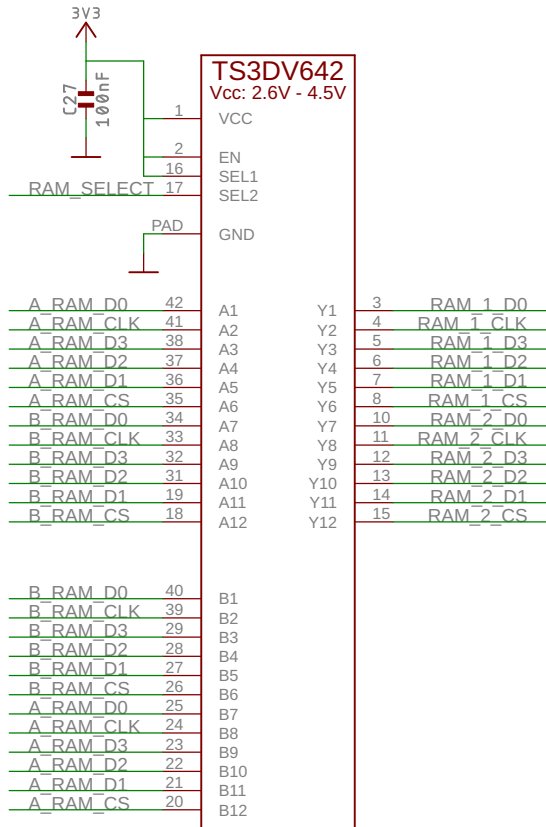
3V3

C27
100nF

TS3DV642
Vcc: 2.6V - 4.5V

1 VCC
2 EN
16 SEL1
RAM_SELECT 17 SEL2
PAD GND

A_RAM_D0 42 A1
A_RAM_CLK 41 A2
A_RAM_D3 38 A3
A_RAM_D2 37 A4
A_RAM_D1 36 A5
A_RAM_CS 35 A6
B_RAM_D0 34 A7
B_RAM_CLK 33 A8
B_RAM_D3 32 A9
B_RAM_D2 31 A10
B_RAM_D1 19 A11
B_RAM_CS 18 A12

Y1 3 RAM_1_D0
Y2 4 RAM_1_CLK
Y3 5 RAM_1_D3
Y4 6 RAM_1_D2
Y5 7 RAM_1_D1
Y6 8 RAM_1_CS
Y7 10 RAM_2_D0
Y8 11 RAM_2_CLK
Y9 12 RAM_2_D3
Y10 13 RAM_2_D2
Y11 14 RAM_2_D1
Y12 15 RAM_2_CS

B_RAM_D0 40 B1
B_RAM_CLK 39 B2
B_RAM_D3 29 B3
B_RAM_D2 28 B4
B_RAM_D1 27 B5
B_RAM_CS 26 B6
A_RAM_D0 25 B7
A_RAM_CLK 24 B8
A_RAM_D3 23 B9
A_RAM_D2 22 B10
A_RAM_D1 21 B11
A_RAM_CS 20 B12